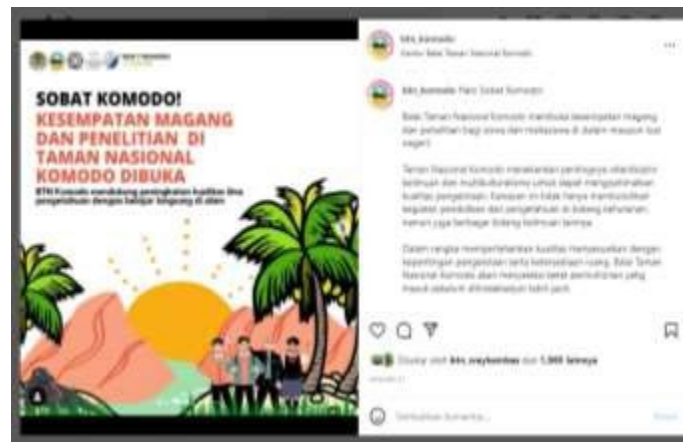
SOBAT KOMODO!
KESEMPATAN MAGANG DAN PENELITIAN DI TAMAN NASIONAL KOMODO DIBUKA

BTN Komodo mendukung peningkatan kualitas ilmu pengetahuan dengan belajar langsung di alam

btn_komodo
Kantor Balai Taman Nasional Komodo

btn_komodo Halo Sobat Komodo!

Balai Taman Nasional Komodo membuka kesempatan magang dan penelitian bagi siswa dan mahasiswa di dalam maupun luar negeri.

Taman Nasional Komodo menekankan pentingnya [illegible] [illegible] untuk dapat meningkatkan kualitas pengetahuan. Kawasan ini tidak hanya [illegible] kegiatan pendidikan dan pengetahuan di bidang kehutanan, namun juga berbagai bidang keilmuan lainnya.

Dalam rangka mempertahankan kualitas manajemen dengan kepentingan pengetahuan serta kelestarian ruang, Balai Taman Nasional Komodo akan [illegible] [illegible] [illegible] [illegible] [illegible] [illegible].

Disukai oleh btn_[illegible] dan 1.000 lainnya

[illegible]

Tambahkan komentar...

Kirim